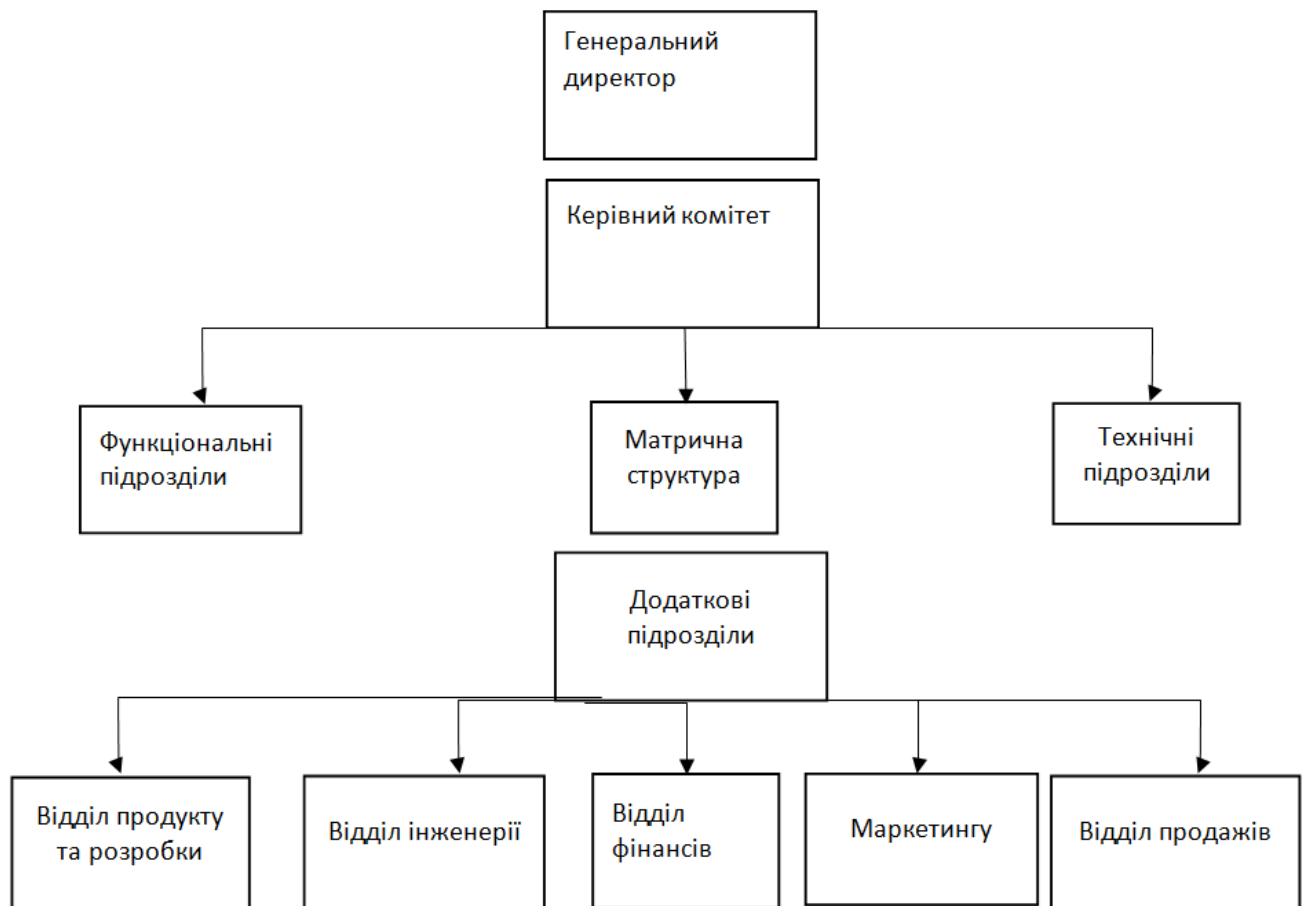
Генеральний директор

Керівний комітет

Функціональні підрозділи

Матрична структура

Технічні підрозділи

Додаткові підрозділи

Відділ продукту та розробки

Відділ інженерії

Відділ фінансів

Маркетингу

Відділ продажів